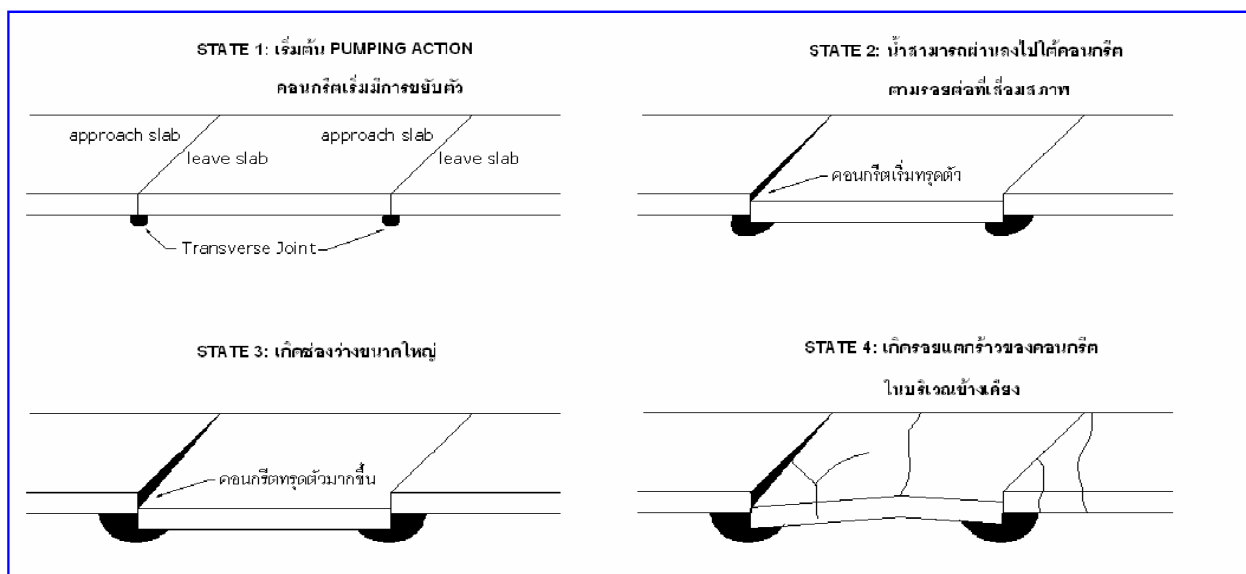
STATE 1: เริ่มต้น PUMPING ACTION
คอนกรีตเริ่มมีการขยับตัว

approach slab
leave slab
approach slab
leave slab

Transverse Joint

STATE 2: น้ำสามารถผ่านลงไปใต้คอนกรีต
ตามรอยต่อที่เสื่อมสภาพ

คอนกรีตเริ่มทรุดตัว

STATE 3: เกิดช่องว่างขนาดใหญ่

คอนกรีตทรุดตัวมากขึ้น

STATE 4: เกิดรอยแตกร้าวของคอนกรีต
ในบริเวณข้างเคียง